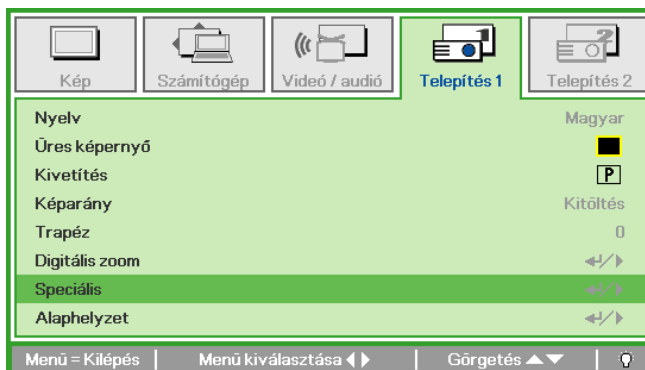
Kép | Számítógép | Videó / audió | Telepítés 1 | Telepítés 2

| | |
|---|---|
| Nyelv | Magyar |
| Üres képernyő | |
| Kivetítés | P |
| Képarány | Kitöltés |
| Trapéz | 0 |
| Digitális zoom | ↵/▶ |
| Speciális | ↵/▶ |
| Alaphelyzet | ↵/▶ |

Menü = Kilépés | Menü kiválasztása ◀ ▶ | Görgetés ▲▼ |